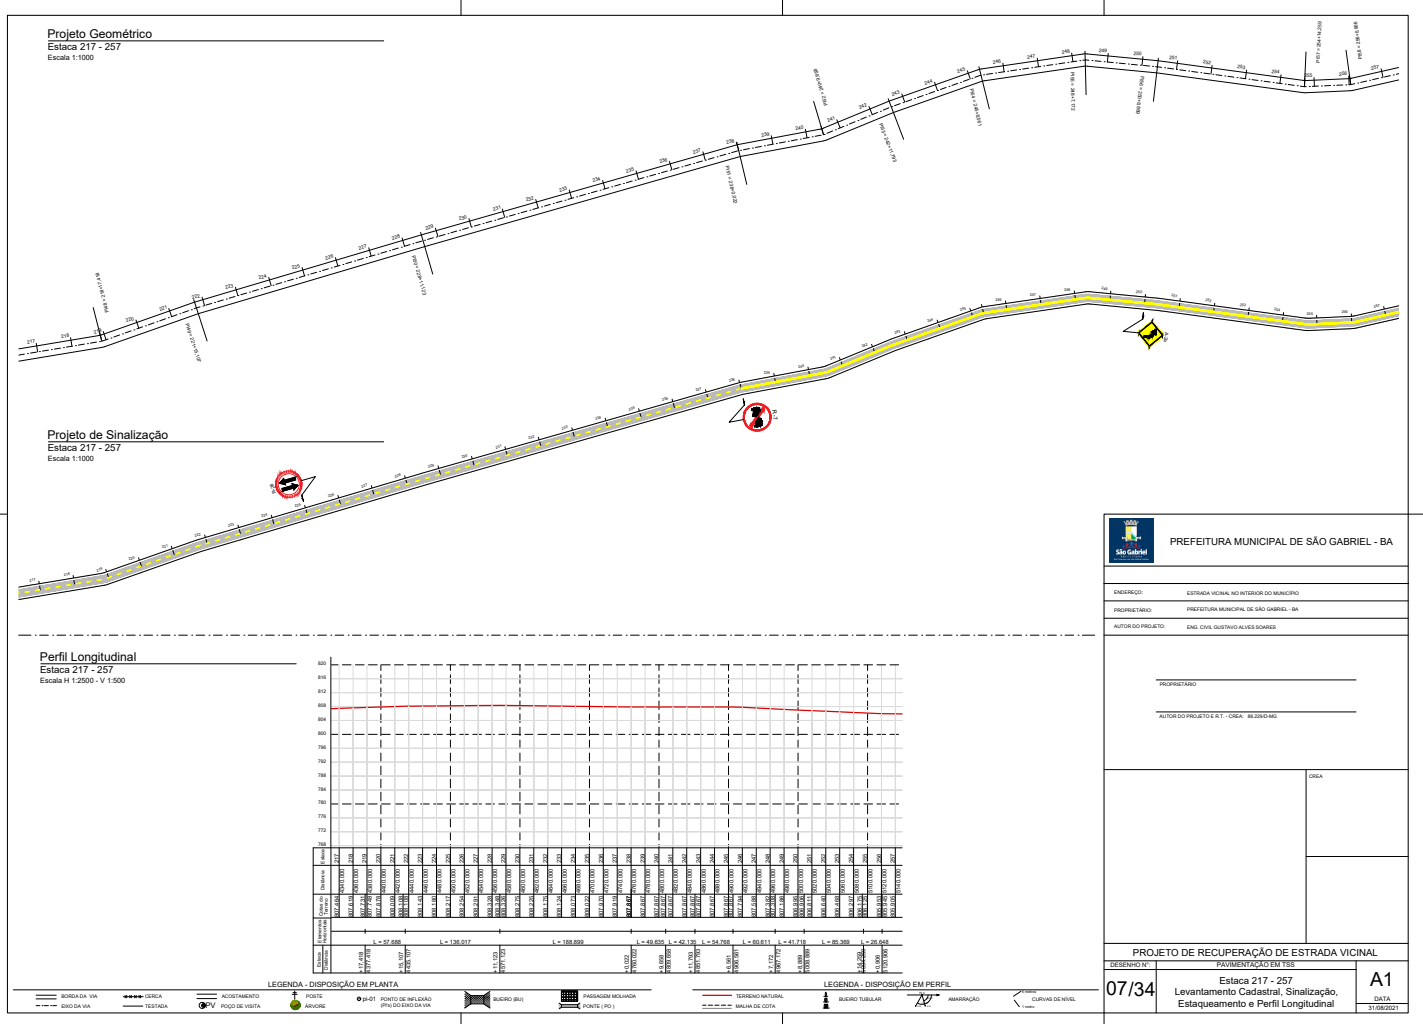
Projeto Geométrico
Estaca 217 - 257
Escala 1:1000

217 218 219 220 221 222 223 224 225 226 227 228 229 230 231 232 233 234 235 236 237 238 239 240 241 242 243 244 245 246 247 248 249 250 251 252 253 254 255 256 257

Projeto de Sinalização
Estaca 217 - 257
Escala 1:1000

Perfil Longitudinal
Estaca 217 - 257
Escala H 1:2500 - V 1:500

820
816
812
808
804
800
796
792
788
784
780
776
772
768

L = 57.688
L = 136.017
L = 188.899
L = 49.635
L = 42.135
L = 54.768
L = 60.611
L = 41.718
L = 85.369
L = 26.648

LEGENDA - DISPOSIÇÃO EM PLANTA
BORDA DA VIA
EIXO DA VIA
CERCA
TESTADA
ACOSTAMENTO
PV POÇO DE VISITA
POSTE
ÁRVORE
pi-01 PONTO DE INFLEXÃO (PI's) DO EIXO DA VIA
BUEIRO (BU)
PASSAGEM MOLHADA
PONTE ( PO )

LEGENDA - DISPOSIÇÃO EM PERFIL
TERRENO NATURAL
MALHA DE COTA
BUEIRO TUBULAR
AMARRAÇÃO
CURVAS DE NÍVEL

São Gabriel
PREFEITURA MUNICIPAL DE SÃO GABRIEL - BA
ENDEREÇO: ESTRADA VICINAL NO INTERIOR DO MUNICÍPIO
PROPRIETÁRIO: PREFEITURA MUNICIPAL DE SÃO GABRIEL - BA
AUTOR DO PROJETO: ENG. CIVIL GUSTAVO ALVES SOARES
PROPRIETÁRIO
AUTOR DO PROJETO E R.T. - CREA: 88.226/D-MG
CREA
PROJETO DE RECUPERAÇÃO DE ESTRADA VICINAL
DESENHO Nº
PAVIMENTAÇÃO EM TSS
07/34
Estaca 217 - 257
Levantamento Cadastral, Sinalização, Estaqueamento e Perfil Longitudinal
A1
DATA
31/08/2021